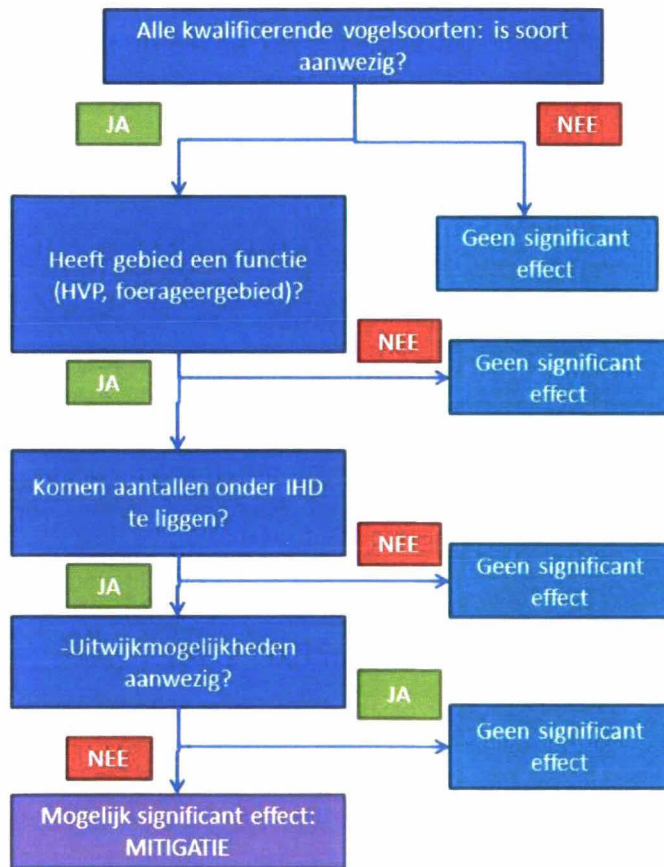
Alle kwalificerende vogelsoorten: is soort aanwezig?

JA

NEE

Geen significant effect

Heeft gebied een functie (HVP, foerageergebied)?

NEE

Geen significant effect

JA

Komen aantallen onder IHD te liggen?

NEE

Geen significant effect

JA

-Uitwijkmogelijkheden aanwezig?

JA

Geen significant effect

NEE

Mogelijk significant effect: MITIGATIE